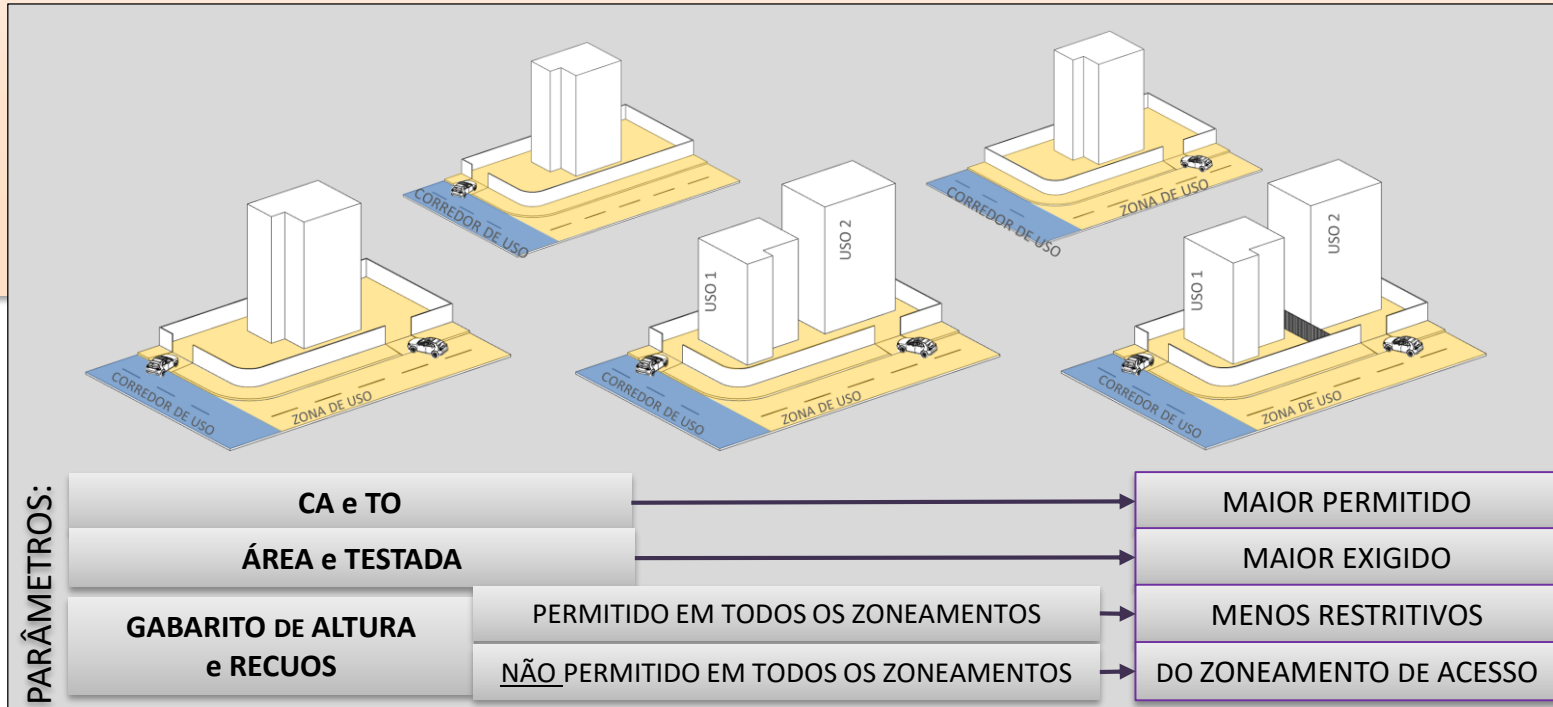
CORREDOR DE USO

CORREDOR DE USO
ZONA DE USO

CORREDOR DE USO
ZONA DE USO

USO 1
USO 2
CORREDOR DE USO
ZONA DE USO

USO 1
USO 2
CORREDOR DE USO
ZONA DE USO

PARÂMETROS:

| | | |
|---|---|---|
| CA e TO | | MAIOR PERMITIDO |
| ÁREA e TESTADA | | MAIOR EXIGIDO |
| GABARITO DE ALTURA e RECUOS | PERMITIDO EM TODOS OS ZONEAMENTOS | MENOS RESTRITIVOS |
| | NÃO PERMITIDO EM TODOS OS ZONEAMENTOS | DO ZONEAMENTO DE ACESSO |